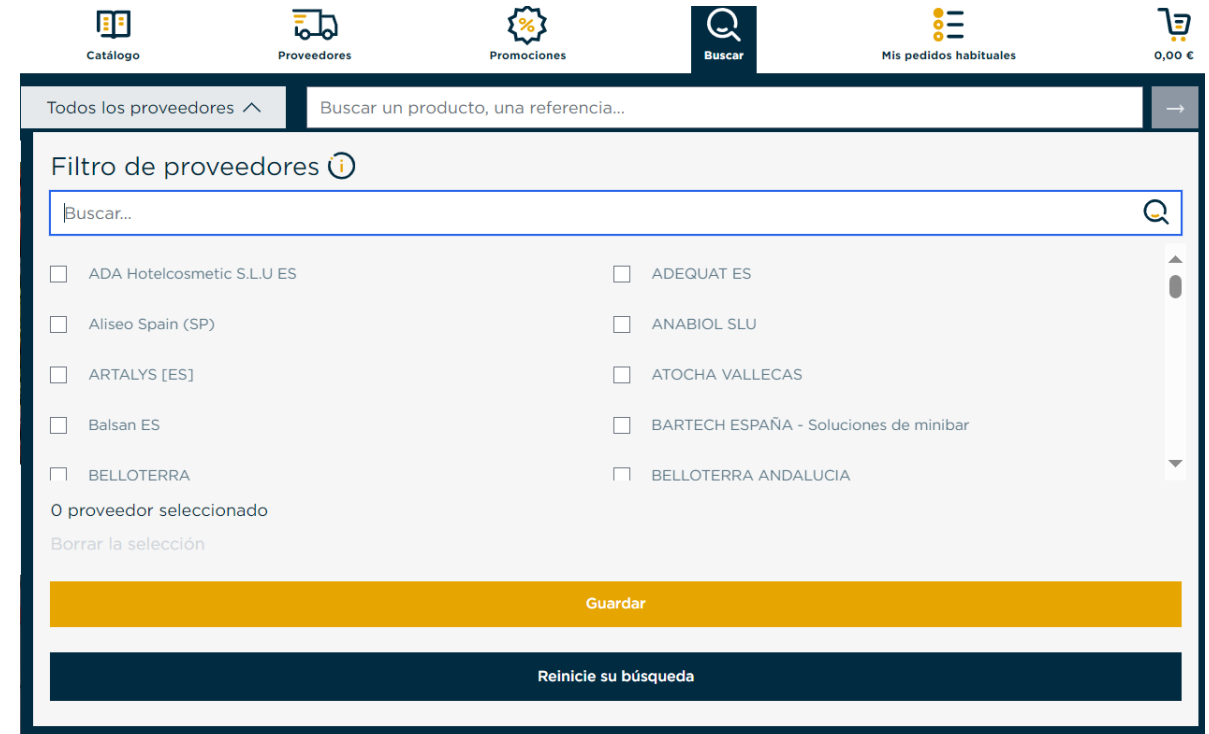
Catálogo
Proveedores
Promociones
Buscar
Mis pedidos habituales
0,00 €

Todos los proveedores
Buscar un producto, una referencia...
→

Filtro de proveedores

Buscar...

ADA Hotelcosmetic S.L.U ES
ADEQUAT ES
Aliseo Spain (SP)
ANABIOL SLU
ARTALYS [ES]
ATOCHA VALLECAS
Balsan ES
BARTECH ESPAÑA - Soluciones de minibar
BELLOTERRA
BELLOTERRA ANDALUCIA

0 proveedor seleccionado
Borrar la selección

Guardar

Reinicie su búsqueda